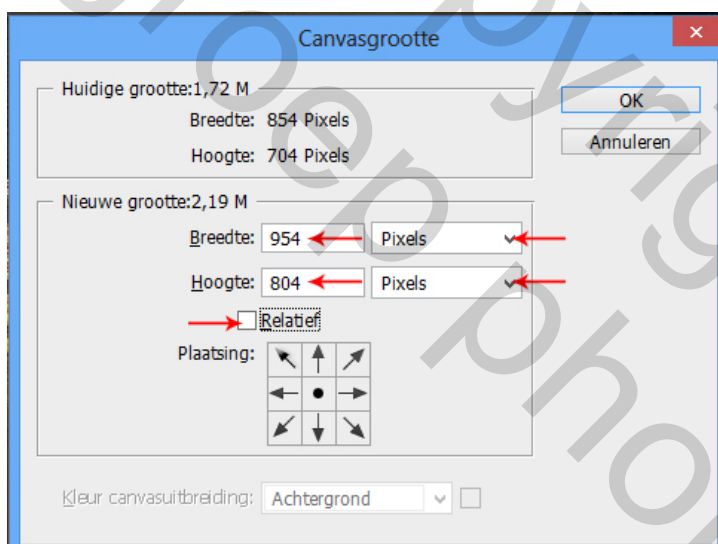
Canvasgrootte

Huidige grootte:1,72 M
Breedte: 854 Pixels
Hoogte: 704 Pixels

OK
Annuleren

Nieuwe grootte:2,19 M
Breedte: 954 Pixels
Hoogte: 804 Pixels
Relatief
Plaatsing:

Kleur canvasuitbreiding: Achtergrond